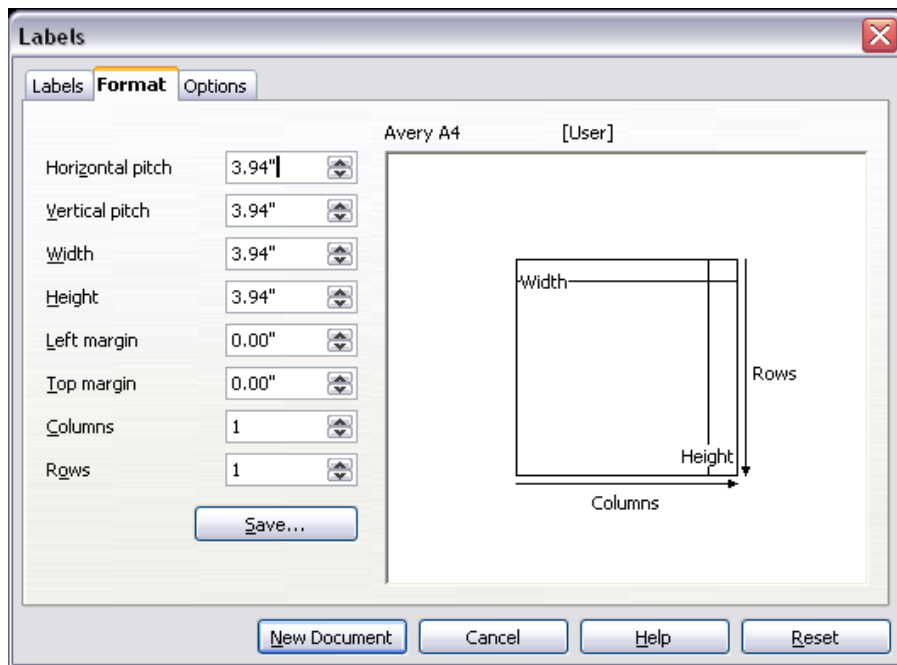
Labels

Labels Format Options

Avery A4 [User]

Horizontal pitch 3.94"
Vertical pitch 3.94"
Width 3.94"
Height 3.94"
Left margin 0.00"
Top margin 0.00"
Columns 1
Rows 1

Save...

Width
Rows
Height
Columns

New Document Cancel Help Reset